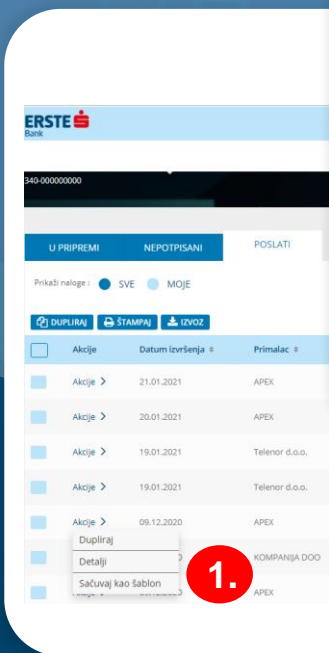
ERSTE
Bank

340-000000000

U PRIPREMI NEPOTPISANI POSLATI

Prikaži naloge : SVE MOJE

DUPLIRAJ ŠTAMPAJ IZVOZ

| | Akcije | Datum izvršenja | Primalac |
|---|---|---|---|
| | Akcije > | 21.01.2021 | APEX |
| | Akcije > | 20.01.2021 | APEX |
| | Akcije > | 19.01.2021 | Telenor d.o.o. |
| | Akcije > | 19.01.2021 | Telenor d.o.o. |
| | Akcije > | 09.12.2020 | APEX |
| | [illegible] | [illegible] | KOMPANIJA DOO |
| | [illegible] | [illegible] | APEX |

Dupliraj
Detalji
Sačuvaj kao šablon

1.